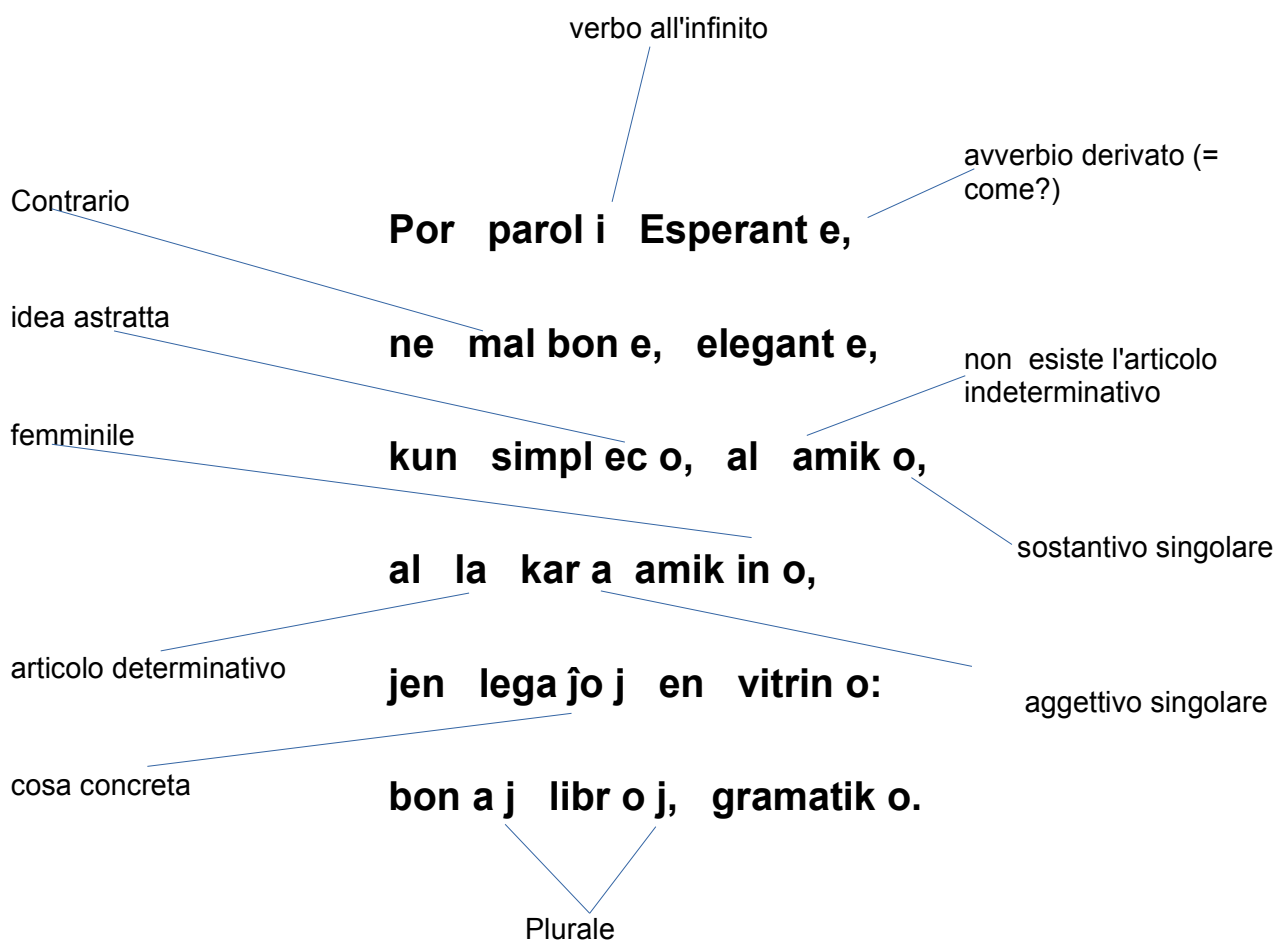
verbo all'infinito

avverbio derivato (= come?)

Contrario

Por parol i Esperant e,

idea astratta

ne mal bon e, elegant e,

non esiste l'articolo indeterminativo

femminile

kun simpl ec o, al amik o,

sostantivo singolare

al la kar a amik in o,

articolo determinativo

jen lega ĵo j en vitrin o:

aggettivo singolare

cosa concreta

bon a j libr o j, gramatik o.

Plurale